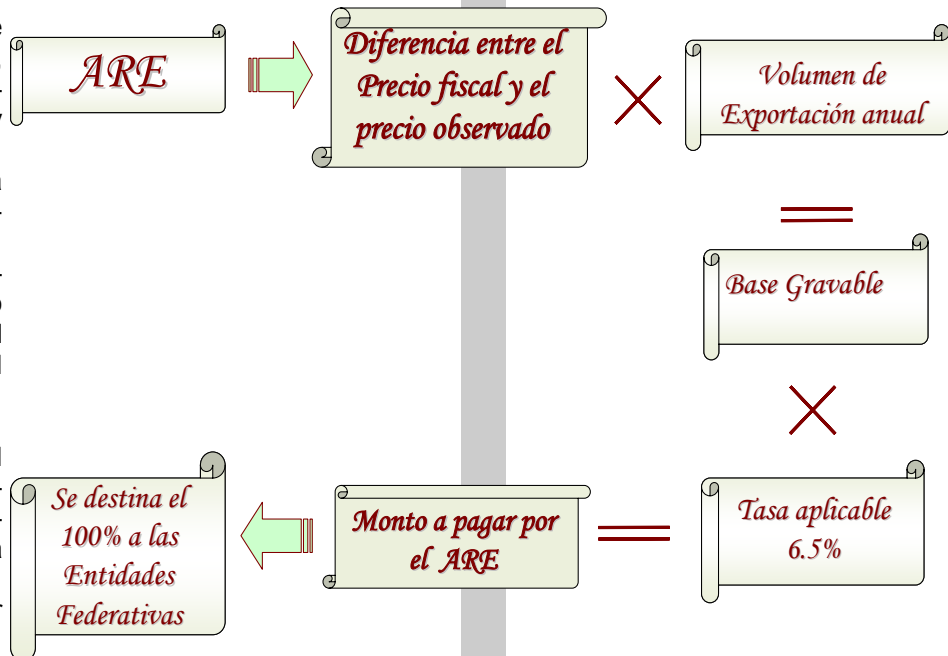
ARE

Diferencia entre el Precio fiscal y el precio observado

Volumen de Exportación anual

Base Gravable

Tasa aplicable 6.5%

Monto a pagar por el ARE

Se destina el 100% a las Entidades Federativas